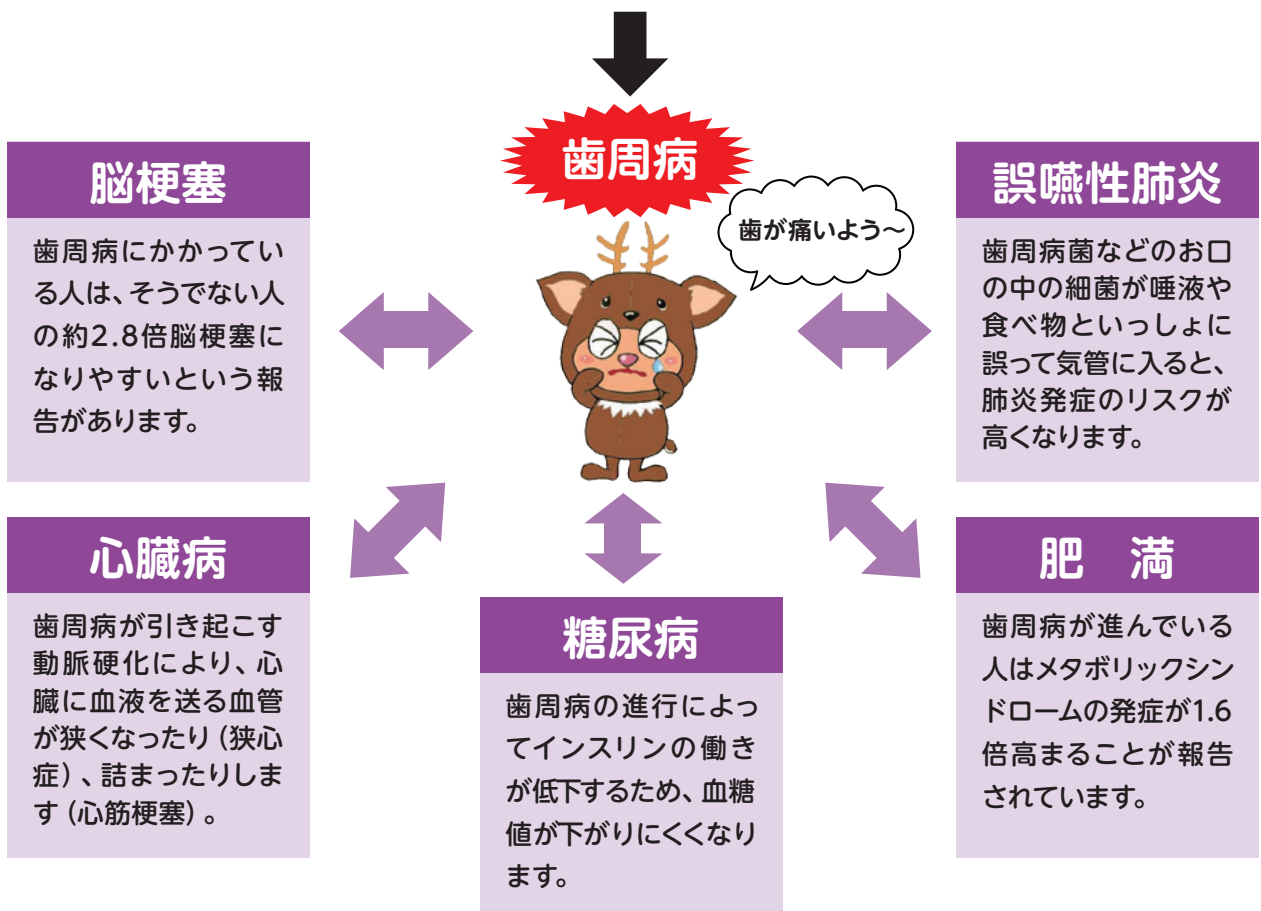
歯周病

歯が痛いよう～

脳梗塞

歯周病にかかっている人は、そうでない人の約2.8倍脳梗塞になりやすいという報告があります。

誤嚥性肺炎

歯周病菌などのお口の中の細菌が唾液や食べ物といっしょに誤って気管に入ると、肺炎発症のリスクが高くなります。

心臓病

歯周病が引き起こす動脈硬化により、心臓に血液を送る血管が狭くなったり（狭心症）、詰まったりします（心筋梗塞）。

糖尿病

歯周病の進行によってインスリンの働きが低下するため、血糖値が下がりにくくなります。

肥　満

歯周病が進んでいる人はメタボリックシンドロームの発症が1.6倍高まることが報告されています。